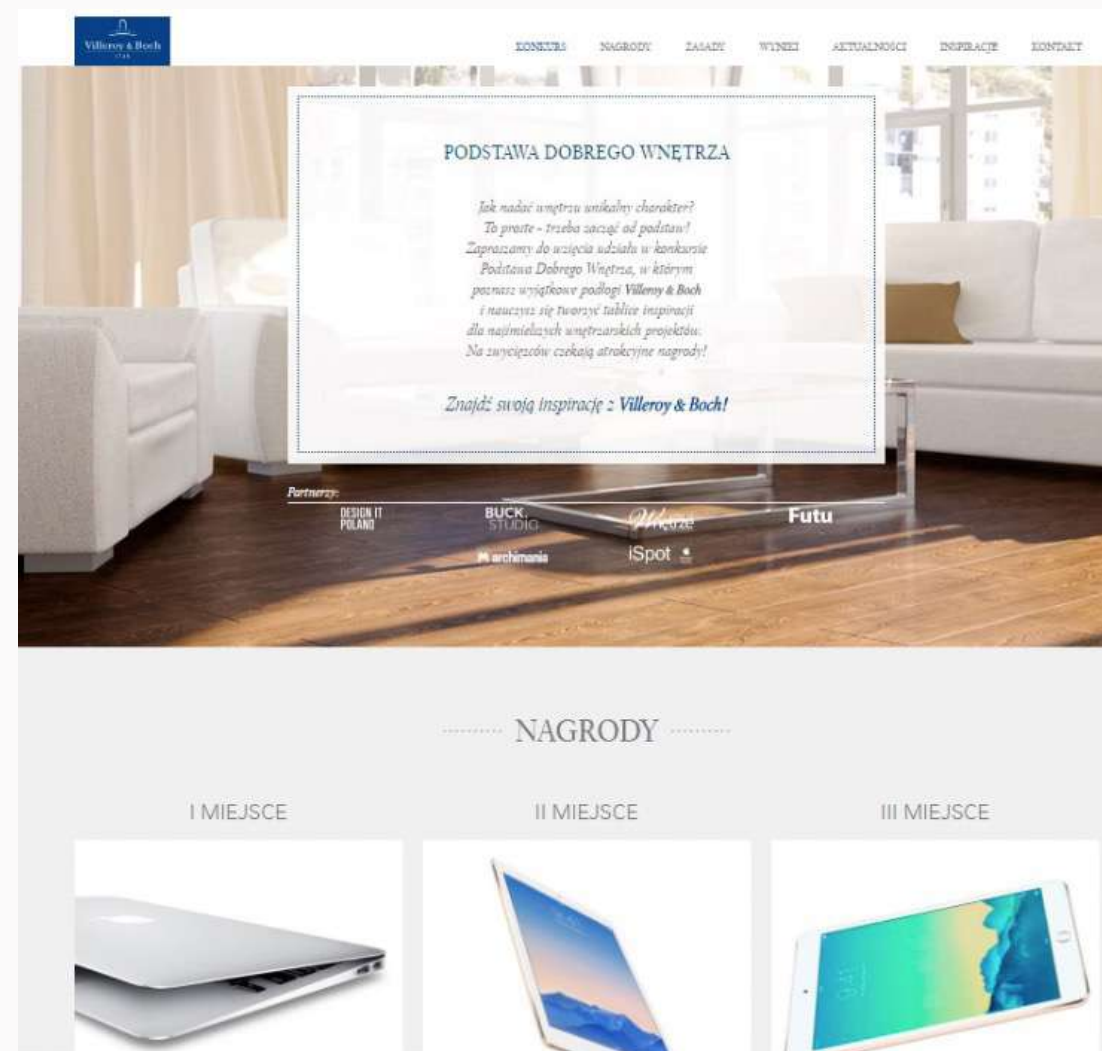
Villeroy & Boch
1748

KONKURS NAGRODY ZASADY WYNIKI AKTUALNOŚCI INSPIRACJE KONTAKT

PODSTAWA DOBREGO WNĘTRZA

Jak nadać wnętrzu unikalny charakter? To proste - trzeba zacząć od podstaw! Zapraszamy do wzięcia udziału w konkursie Podstawa Dobrego Wnętrza, w którym poznasz wyjątkowe podłogi Villeroy & Boch i nauczysz się tworzyć tablice inspiracji dla najśmielszych wnętrzarskich projektów. Na zwycięzców czekają atrakcyjne nagrody!

Znajdź swoją inspirację z Villeroy & Boch!

Partnerzy:
DESIGN IT POLAND
BUCK. STUDIO
Wnętrze
Futu
archimania
iSpot

NAGRODY

I MIEJSCE

II MIEJSCE

III MIEJSCE